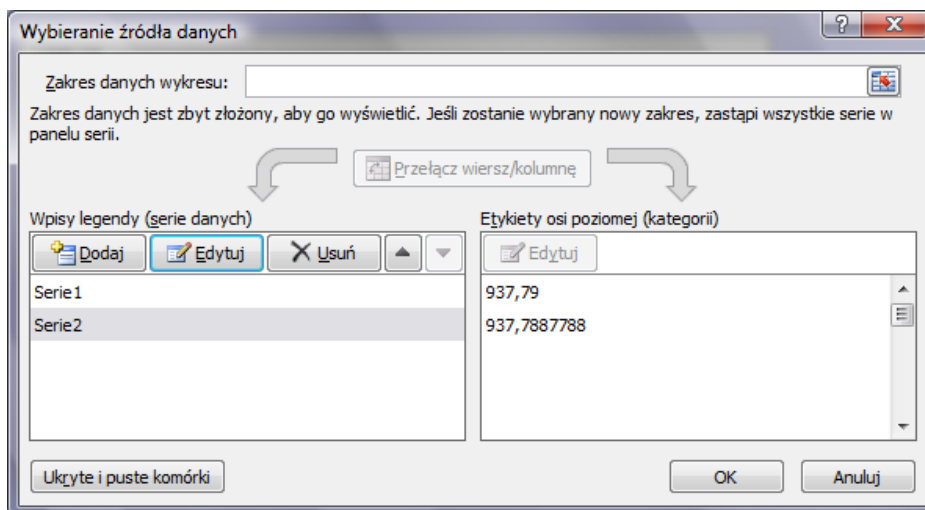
Wybieranie źródła danych

?

X

Zakres danych wykresu:

Zakres danych jest zbyt złożony, aby go wyświetlić. Jeśli zostanie wybrany nowy zakres, zastąpi wszystkie serie w panelu serii.

Przełącz wiersz/kolumnę

Wpisy legendy (serie danych)

Dodaj

Edytuj

Usuń

Serie1

Serie2

Etykiety osi poziomej (kategorii)

Edytuj

937,79

937,7887788

Ukryte i puste komórki

OK

Anuluj